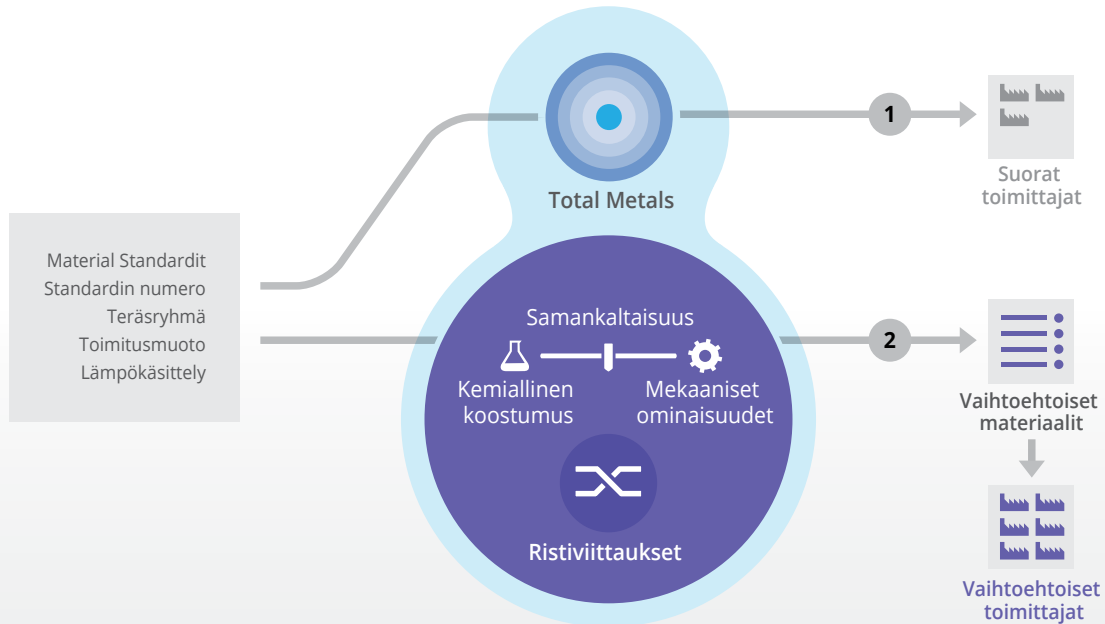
Material Standardit
Standardin numero
Teräsryhmä
Toimitusmuoto
Lämpökäsittely

Total Metals

1

Suorat toimittajat

Samankaltaisuus

Kemiallinen koostumus

Mekaaniset ominaisuudet

Ristiviittaukset

2

Vaihtoehtoiset materiaalit

Vaihtoehtoiset toimittajat